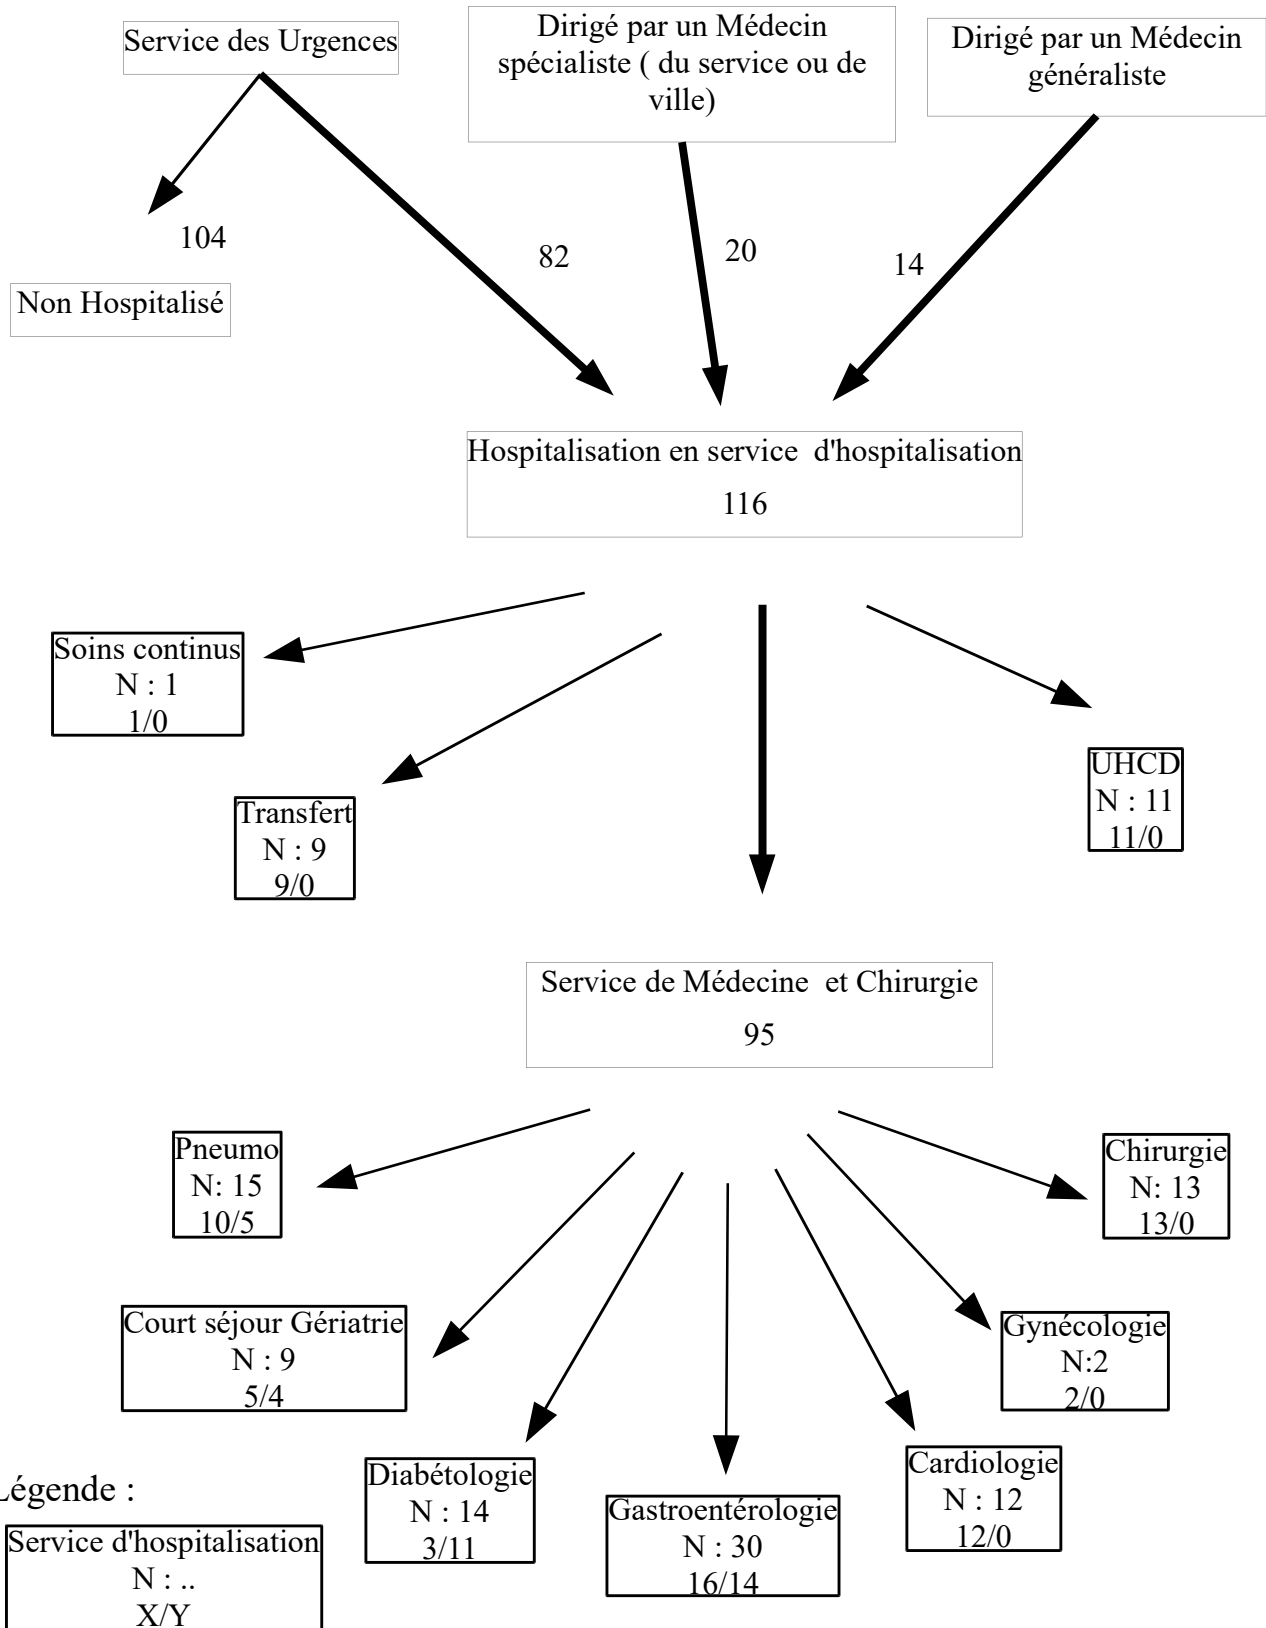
Service des Urgences

Dirigé par un Médecin spécialiste ( du service ou de ville)

Dirigé par un Médecin généraliste

104

Non Hospitalisé

82

20

14

Hospitalisation en service d'hospitalisation
116

Soins continus
N : 1
1/0

Transfert
N : 9
9/0

UHCD
N : 11
11/0

Service de Médecine et Chirurgie
95

Pneumo
N: 15
10/5

Chirurgie
N: 13
13/0

Court séjour Gériatrie
N : 9
5/4

Gynécologie
N:2
2/0

Diabétologie
N : 14
3/11

Gastroentérologie
N : 30
16/14

Cardiologie
N : 12
12/0

Légende :

Service d'hospitalisation
N : ..
X/Y